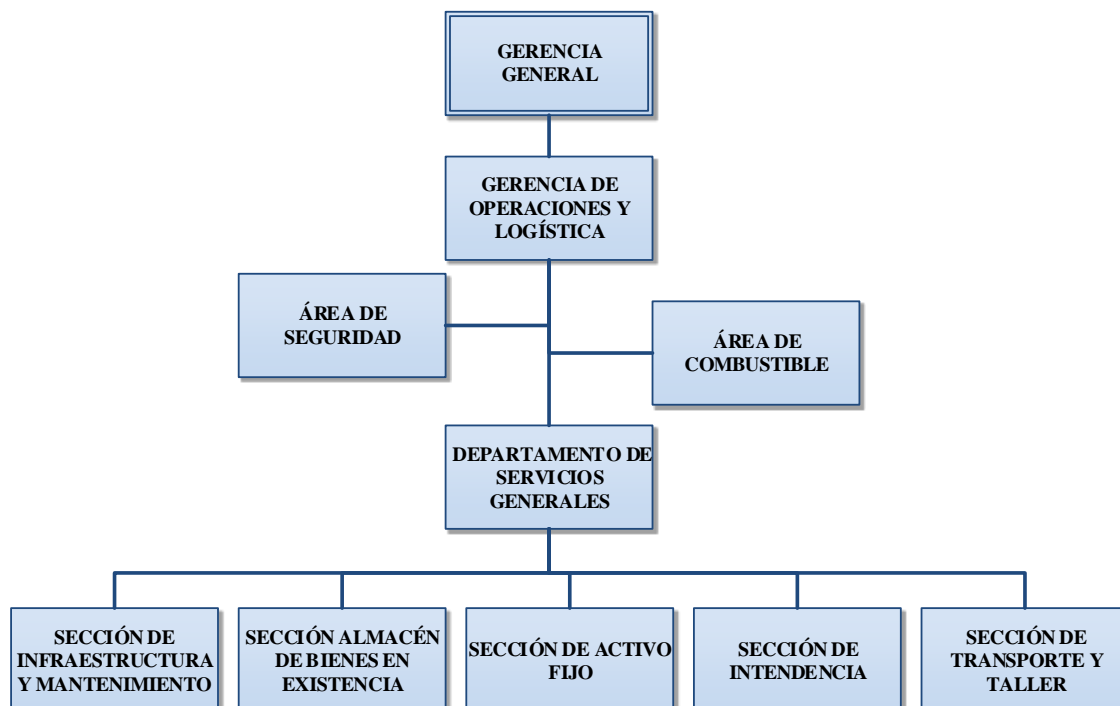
GERENCIA GENERAL

GERENCIA DE OPERACIONES Y LOGÍSTICA

ÁREA DE SEGURIDAD

ÁREA DE COMBUSTIBLE

DEPARTAMENTO DE SERVICIOS GENERALES

SECCIÓN DE INFRAESTRUCTURA Y MANTENIMIENTO

SECCIÓN ALMACÉN DE BIENES EN EXISTENCIA

SECCIÓN DE ACTIVO FIJO

SECCIÓN DE INTENDENCIA

SECCIÓN DE TRANSPORTE Y TALLER